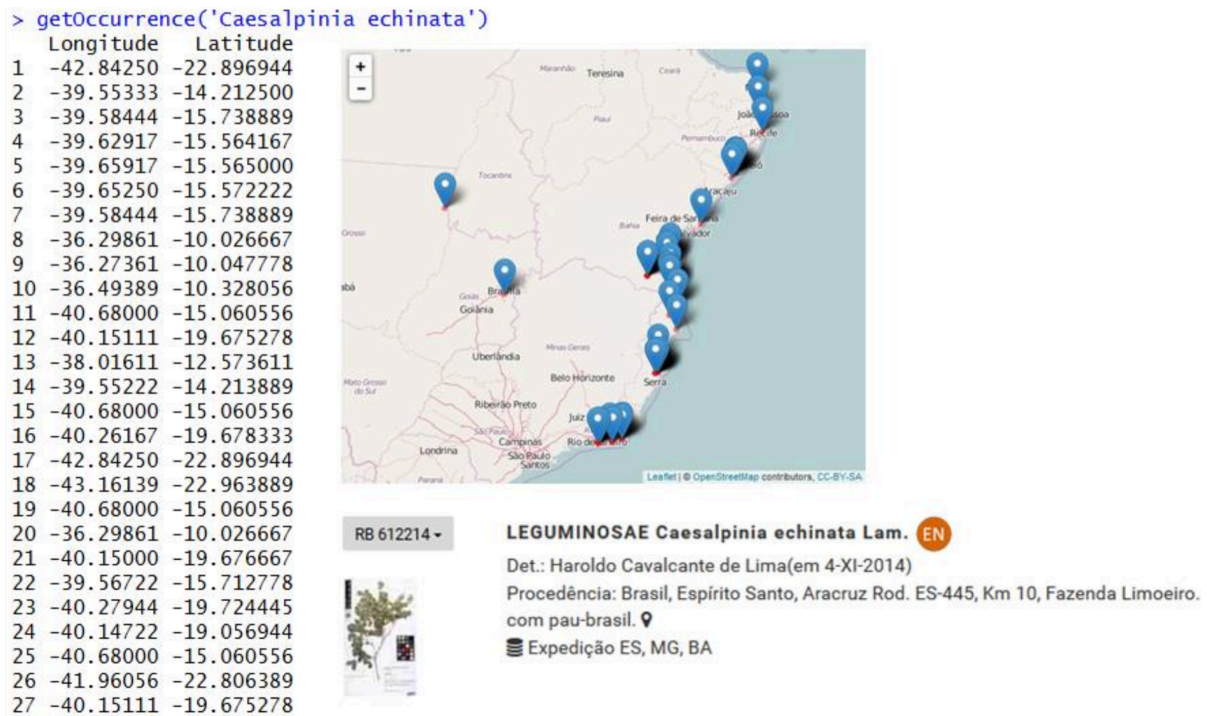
> getOccurrence('Caesalpinia echinata')

| | Longitude | Latitude |
|---|---|---|
| 1 | -42.84250 | -22.896944 |
| 2 | -39.55333 | -14.212500 |
| 3 | -39.58444 | -15.738889 |
| 4 | -39.62917 | -15.564167 |
| 5 | -39.65917 | -15.565000 |
| 6 | -39.65250 | -15.572222 |
| 7 | -39.58444 | -15.738889 |
| 8 | -36.29861 | -10.026667 |
| 9 | -36.27361 | -10.047778 |
| 10 | -36.49389 | -10.328056 |
| 11 | -40.68000 | -15.060556 |
| 12 | -40.15111 | -19.675278 |
| 13 | -38.01611 | -12.573611 |
| 14 | -39.55222 | -14.213889 |
| 15 | -40.68000 | -15.060556 |
| 16 | -40.26167 | -19.678333 |
| 17 | -42.84250 | -22.896944 |
| 18 | -43.16139 | -22.963889 |
| 19 | -40.68000 | -15.060556 |
| 20 | -36.29861 | -10.026667 |
| 21 | -40.15000 | -19.676667 |
| 22 | -39.56722 | -15.712778 |
| 23 | -40.27944 | -19.724445 |
| 24 | -40.14722 | -19.056944 |
| 25 | -40.68000 | -15.060556 |
| 26 | -41.96056 | -22.806389 |
| 27 | -40.15111 | -19.675278 |

+
-
Maranhão Teresina Ceará
Piauí João Pessoa
Pernambuco Recife
Tocantins Aracaju
Feira de Santana
Bahia Salvador
Grosso
Brasília
Goiás
Goiânia
Uberlândia Minas Gerais
Mato Grosso do Sul
Belo Horizonte
Serra
Ribeirão Preto
São Paulo Juiz
Campinas Rio de Janeiro
Londrina São Paulo
Santos
Paraná
Leaflet | © OpenStreetMap contributors, CC-BY-SA

RB 612214 ▾

LEGUMINOSAE Caesalpinia echinata Lam. EN
Det.: Haroldo Cavalcante de Lima(em 4-XI-2014)
Procedência: Brasil, Espírito Santo, Aracruz Rod. ES-445, Km 10, Fazenda Limoeiro. com pau-brasil.
Expedição ES, MG, BA